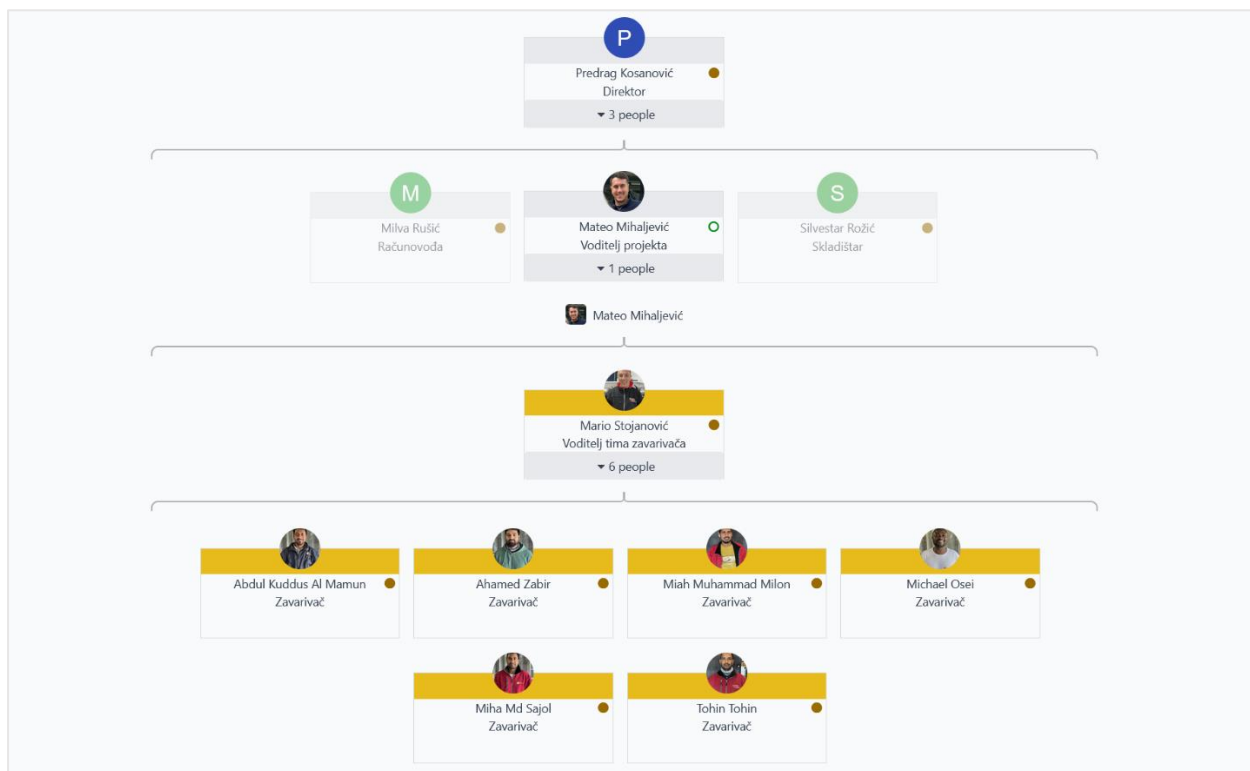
P
Predrag Kosanović
Direktor
3 people

M
Milva Rušić
Računovođa

Mateo Mihaljević
Voditelj projekta
1 people

S
Silvestar Rožić
Skladištar

Mateo Mihaljević

Mario Stojanović
Voditelj tima zavarivača
6 people

Abdul Kuddus Al Mamun
Zavarivač

Ahamed Zabir
Zavarivač

Miah Muhammad Milon
Zavarivač

Michael Osei
Zavarivač

Miha Md Sajol
Zavarivač

Tohin Tohin
Zavarivač